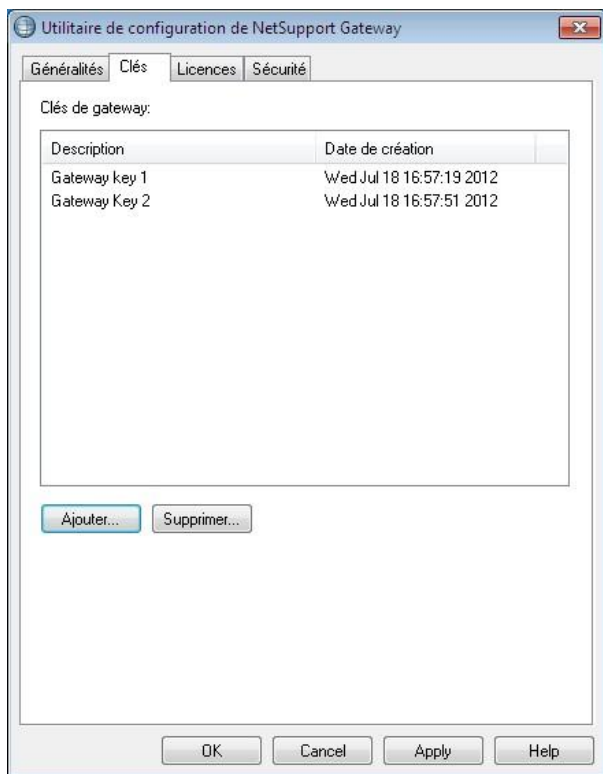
Utilitaire de configuration de NetSupport Gateway

Généralités | Clés | Licences | Sécurité

Clés de gateway:

| Description | Date de création |
|---|---|
| Gateway key 1 | Wed Jul 18 16:57:19 2012 |
| Gateway Key 2 | Wed Jul 18 16:57:51 2012 |

Ajouter... Supprimer...

OK Cancel Apply Help